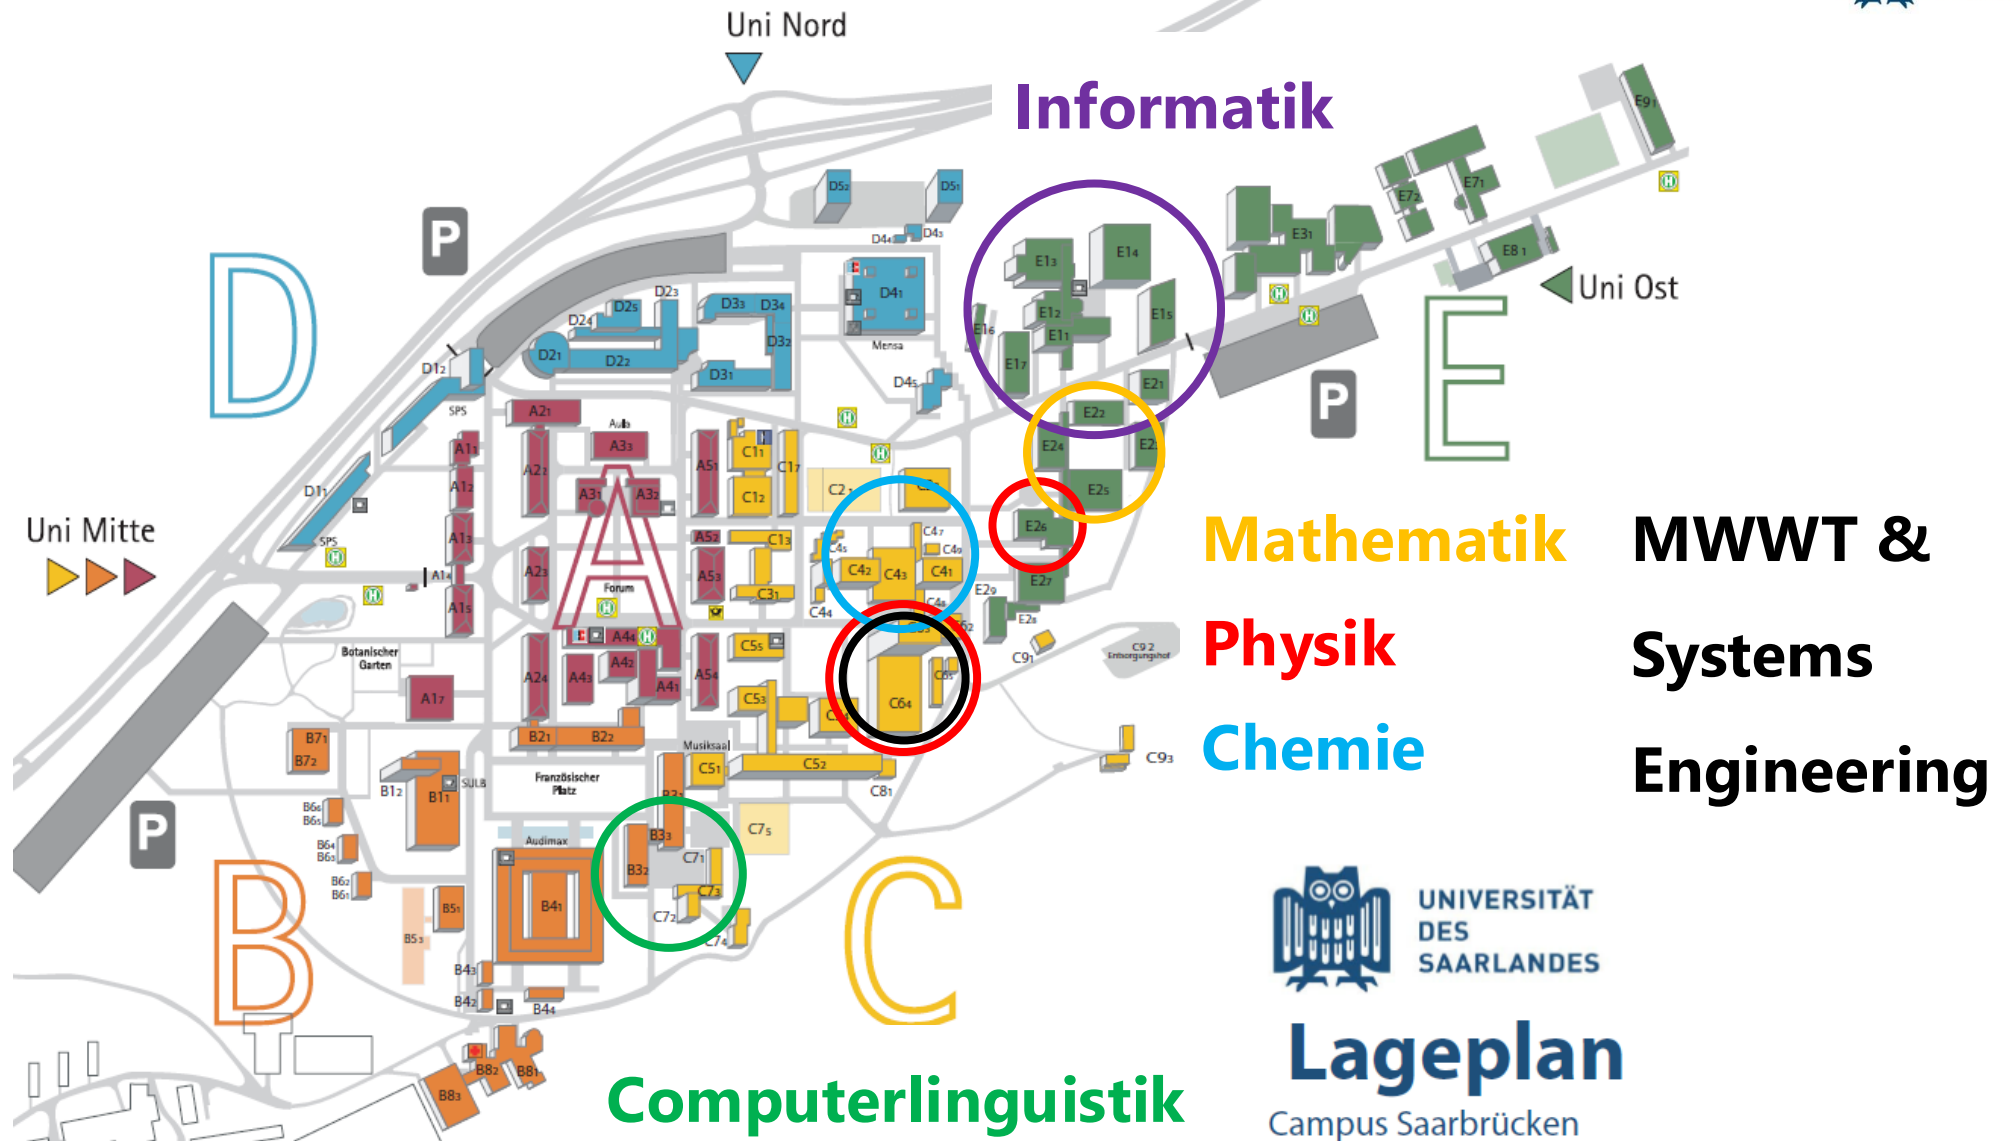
Uni Nord

Informatik

D

D5₂ D5₁ D4₄ D4₃ D2₃ D2₅ D2₄ D3₃ D3₄ D4₁ D2₁ D2₂ D3₂ D3₁ Mensa D4₅ D1₂ SPS D1₁ SPS

E1₃ E1₄ E1₆ E1₂ E1₁ E1₅ E1₇ E9₁ E7₂ E7₁ E3₁ E8₁ E2₁ E2₂ E2₄ E2₃ E2₅ E2₆ E2₇ E2₉ E2₈

Uni Ost

E

P

P

Uni Mitte

A2₁ Aula A3₃ A1₃ A2₂ A1₂ A3₁ A3₂ A1₃ A2₃ A1₄ A1₅ Forum A4₄ A4₂ A2₄ A4₃ A4₁ A1₇ A5₁ A5₂ A5₃ A5₄

A

Botanischer Garten

C1₁ C1₇ C1₂ C2₂ C1₃ C3₁ C4₅ C4₇ C4₉ C4₂ C4₃ C4₁ C4₄ C4₈ C5₅ C6₄ C6₅ C5₃ C5₁ C5₂ C8₁ C7₅ C7₁ C7₃ C7₂ C7₄ C9₁ C9 2 Entsorgungshof C9₃

Mathematik

Physik

Chemie

MWWT &

Systems

Engineering

B7₁ B7₂ B1₂ B1₁ SULB B6₆ B6₅ B6₄ B6₃ B6₂ B6₁ Französischer Platz Musiksaal Audimax B3₃ B3₂ B4₁ B5₁ B5₃ B4₃ B4₂ B4₄ B8₂ B8₁ B8₃ B2₁ B2₂

P

B

C

Computerlinguistik

UNIVERSITÄT DES SAARLANDES

Lageplan

Campus Saarbrücken